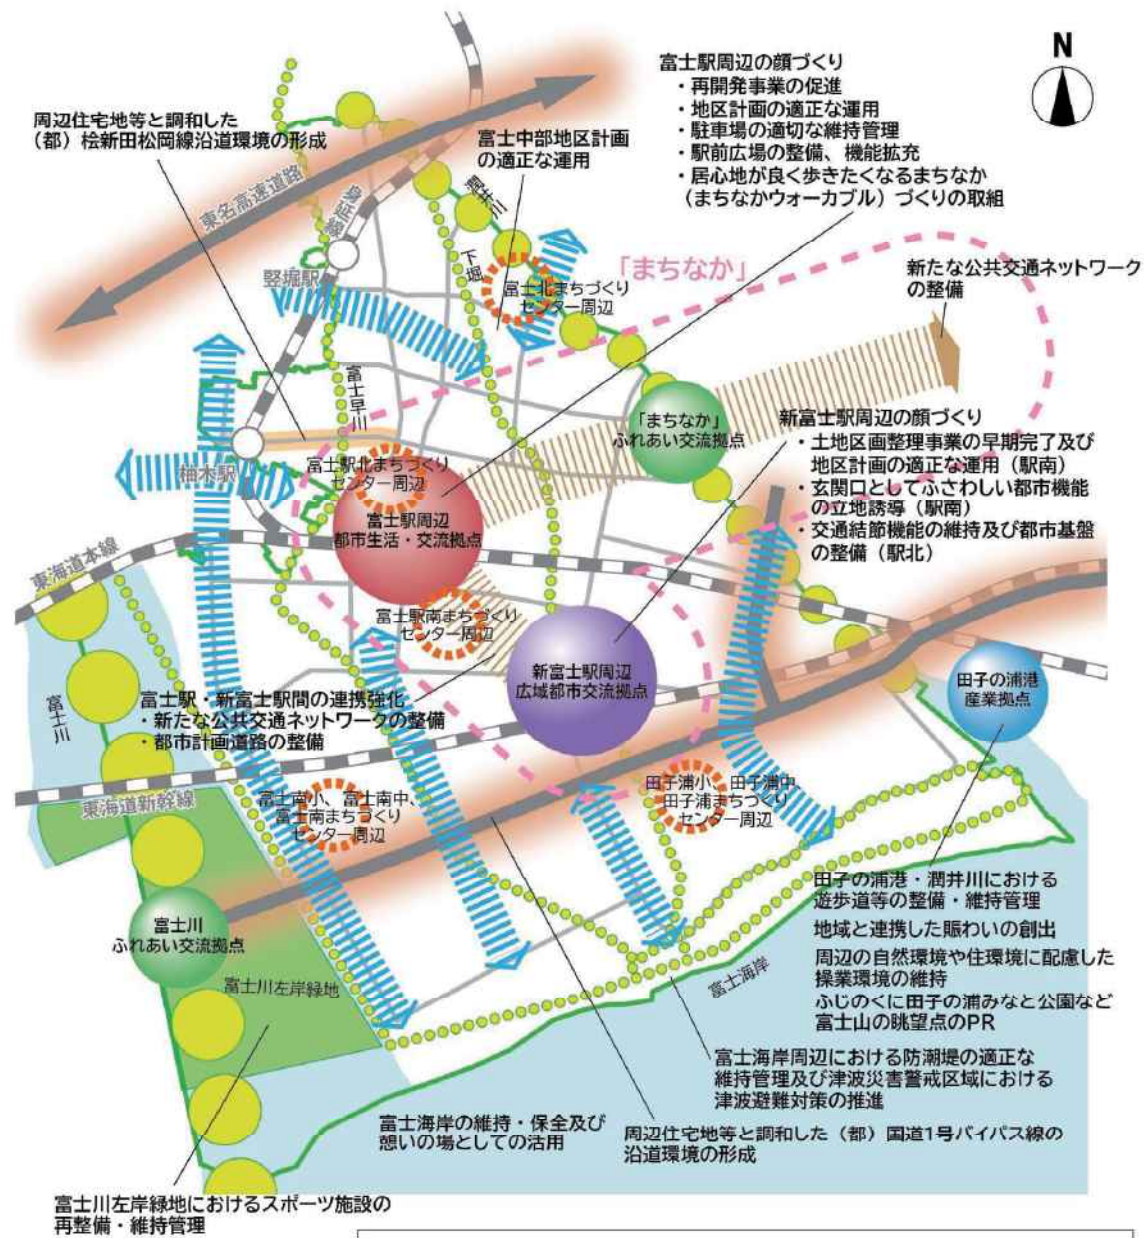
N

富士駅周辺の顔づくり
・再開発事業の促進
・地区計画の適正な運用
・駐車場の適切な維持管理
・駅前広場の整備、機能拡充
・居心地が良く歩きたくなるまちなか（まちなかウォーカブル）づくりの取組

周辺住宅地等と調和した（都）桧新田松岡線沿道環境の形成

富士中部地区計画の適正な運用

東名高速道路

身延線

潤井川

下堀

竪堀駅

「まちなか」

富士北まちづくりセンター周辺

新たな公共交通ネットワークの整備

富士早川

「まちなか」ふれあい交流拠点

新富士駅周辺の顔づくり
・土地区画整理事業の早期完了及び地区計画の適正な運用（駅南）
・玄関口としてふさわしい都市機能の立地誘導（駅南）
・交通結節機能の維持及び都市基盤の整備（駅北）

柚木駅

富士駅北まちづくりセンター周辺

富士駅周辺 都市生活・交流拠点

東海道本線

富士駅南まちづくりセンター周辺

新富士駅周辺 広域都市交流拠点

田子の浦港 産業拠点

富士川

富士駅・新富士駅間の連携強化
・新たな公共交通ネットワークの整備
・都市計画道路の整備

東海道新幹線

富士南小、富士南中、富士南まちづくりセンター周辺

田子浦小、田子浦中 田子浦まちづくりセンター周辺

田子の浦港・潤井川における遊歩道等の整備・維持管理
地域と連携した賑わいの創出
周辺の自然環境や住環境に配慮した操業環境の維持
ふじのくに田子の浦みなと公園など富士山の眺望点のPR

富士川 ふれあい交流拠点

富士川左岸緑地

富士海岸

富士海岸周辺における防潮堤の適正な維持管理及び津波災害警戒区域における津波避難対策の推進

富士海岸の維持・保全及び憩いの場としての活用

周辺住宅地等と調和した（都）国道1号バイパス線の沿道環境の形成

富士川左岸緑地におけるスポーツ施設の再整備・維持管理